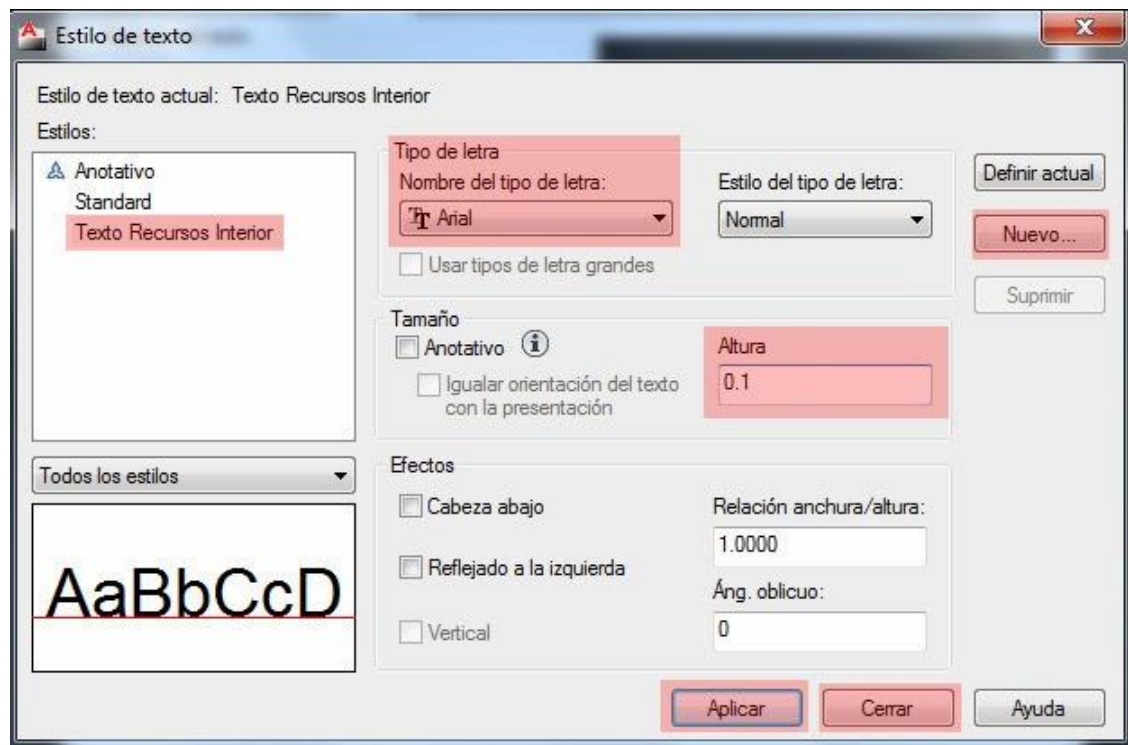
Estilo de texto

Estilo de texto actual: Texto Recursos Interior

Estilos:

Anotativo
Standard
Texto Recursos Interior

Tipo de letra
Nombre del tipo de letra:
Arial
Estilo del tipo de letra:
Normal
Usar tipos de letra grandes

Definir actual
Nuevo...
Suprimir

Tamaño
Anotativo
Igualar orientación del texto con la presentación
Altura
0.1

Todos los estilos

Efectos
Cabeza abajo
Reflejado a la izquierda
Vertical
Relación anchura/altura:
1.0000
Áng. oblicuo:
0

AaBbCcD

Aplicar
Cerrar
Ayuda